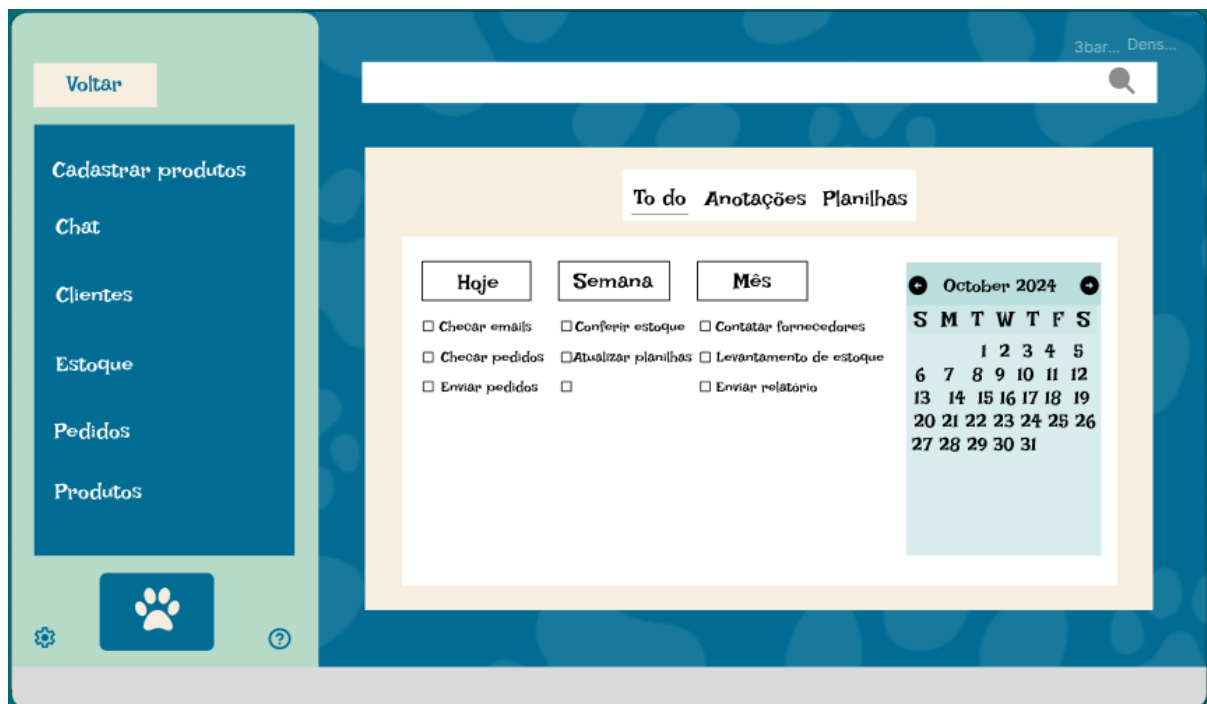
3bar... Dens...

Voltar

Cadastrar produtos

Chat

Clientes

Estoque

Pedidos

Produtos

To do Anotações Planilhas

Hoje

☐ Checar emails
☐ Checar pedidos
☐ Enviar pedidos

Semana

☐ Conferir estoque
☐ Atualizar planilhas
☐

Mês

☐ Contatar fornecedores
☐ Levantamento de estoque
☐ Enviar relatório

October 2024

| S | M | T | W | T | F | S |
|---|---|---|---|---|---|---|
| | | 1 | 2 | 3 | 4 | 5 |
| 6 | 7 | 8 | 9 | 10 | 11 | 12 |
| 13 | 14 | 15 | 16 | 17 | 18 | 19 |
| 20 | 21 | 22 | 23 | 24 | 25 | 26 |
| 27 | 28 | 29 | 30 | 31 | | |